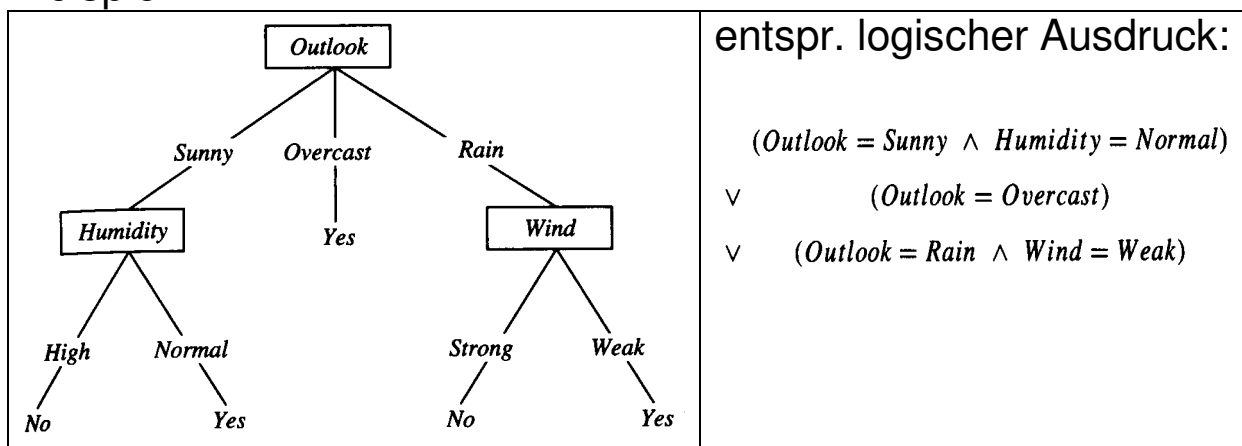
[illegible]

Outlook

Sunny Overcast Rain

Humidity Yes Wind

High Normal Strong Weak

No Yes No Yes

entspr. logischer Ausdruck:

$(Outlook = Sunny \wedge Humidity = Normal)$

$\vee$ $(Outlook = Overcast)$

$\vee$ $(Outlook = Rain \wedge Wind = Weak)$